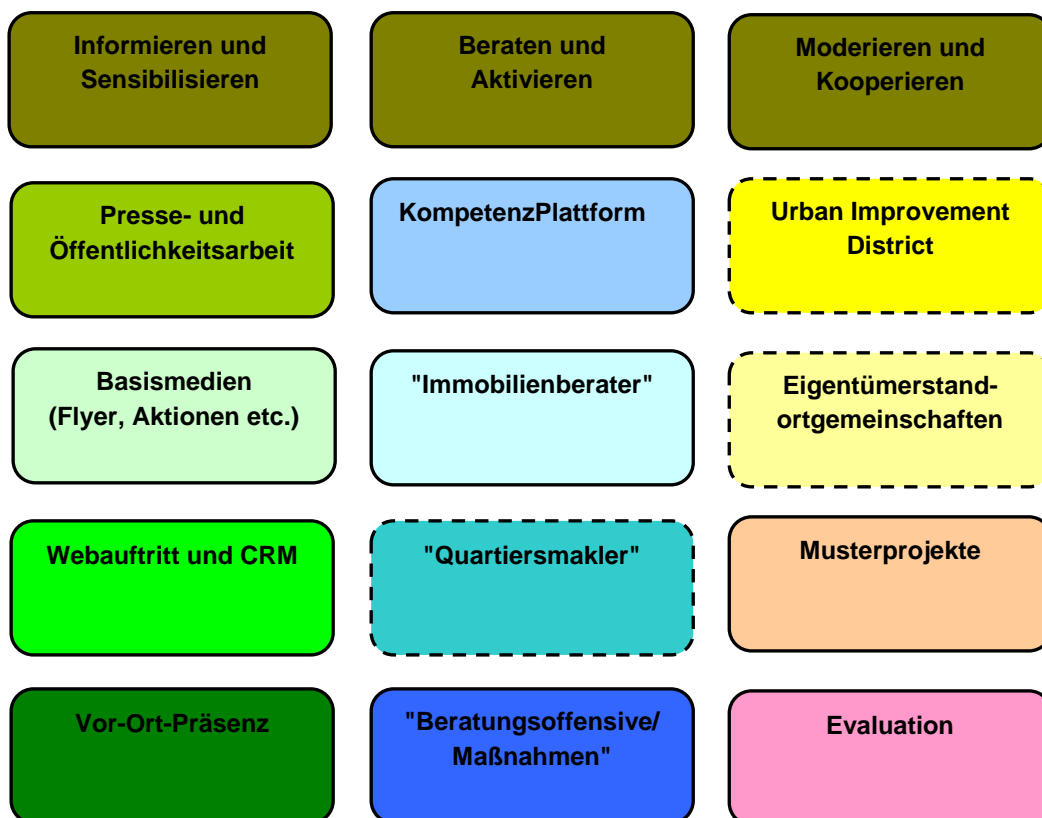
Informieren und Sensibilisieren

Presse- und Öffentlichkeitsarbeit

Basismedien (Flyer, Aktionen etc.)

Webauftritt und CRM

Vor-Ort-Präsenz

Beraten und Aktivieren

KompetenzPlattform

"Immobilienberater"

"Quartiersmakler"

"Beratungsoffensive/ Maßnahmen"

Moderieren und Kooperieren

Urban Improvement District

Eigentümerstandortgemeinschaften

Musterprojekte

Evaluation